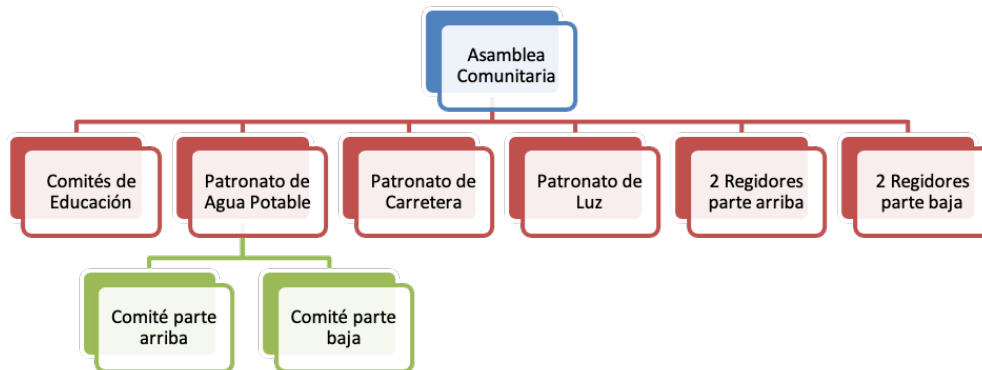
Asamblea Comunitaria

Comités de Educación

Patronato de Agua Potable

Patronato de Carretera

Patronato de Luz

2 Regidores parte arriba

2 Regidores parte baja

Comité parte arriba

Comité parte baja